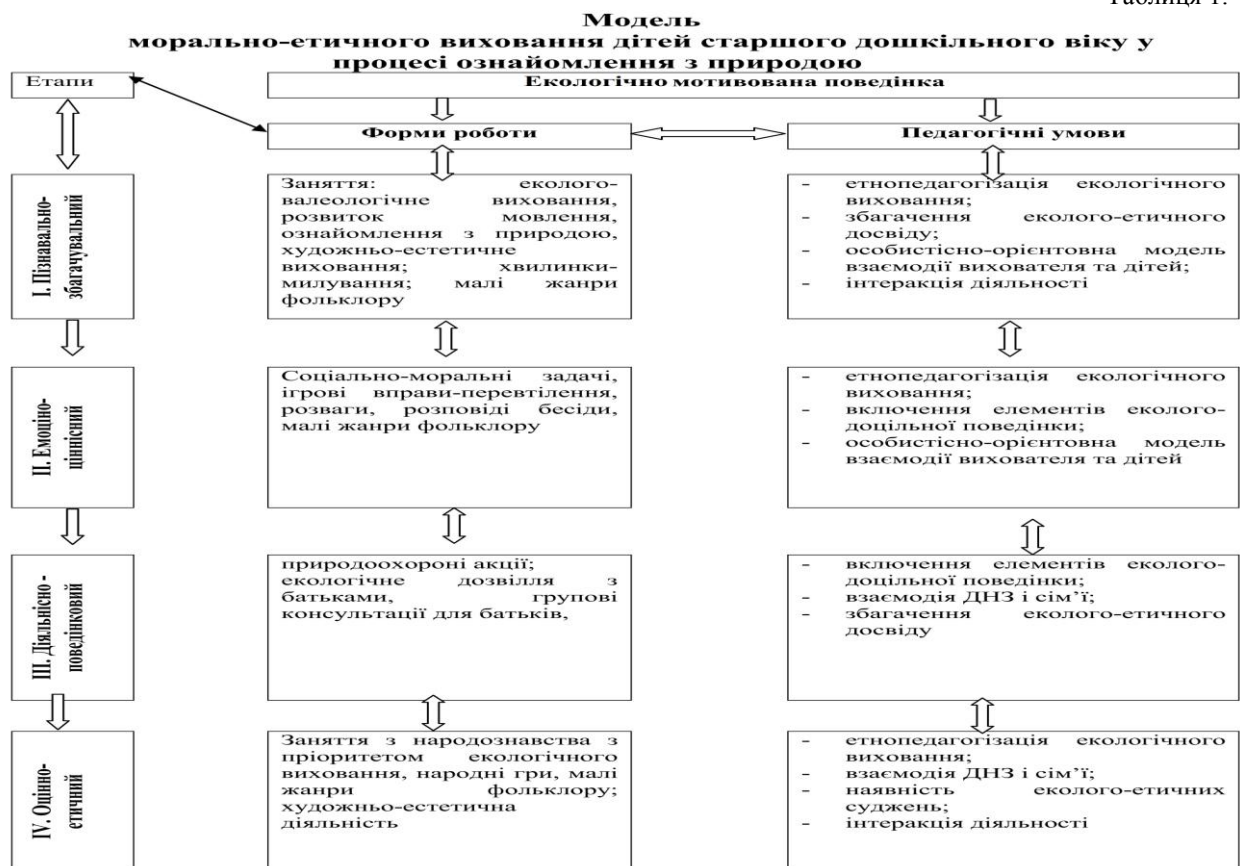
Таблиця 1.

Модель
морально-етичного виховання дітей старшого дошкільного віку у процесі ознайомлення з природою

Етапи

Екологічно мотивована поведінка

Форми роботи

Педагогічні умови

I. Пізнавально-збагачувальний

Заняття: еколого-валеологічне виховання, розвиток мовлення, ознайомлення з природою, художньо-естетичне виховання; хвилинки-милування; малі жанри фольклору

- етнопедагогізація екологічного виховання;
- збагачення еколого-етичного досвіду;
- особистісно-орієнтовна модель взаємодії вихователя та дітей;
- інтеракція діяльності

II. Емоційно-ціннісний

Соціально-моральні задачі, ігрові вправи-перевтілення, розваги, розповіді бесіди, малі жанри фольклору

- етнопедагогізація екологічного виховання;
- включення елементів еколого-доцільної поведінки;
- особистісно-орієнтовна модель взаємодії вихователя та дітей

III. Діяльнісно-поведінковий

природоохороні акції; екологічне дозвілля з батьками, групові консультації для батьків,

- включення елементів еколого-доцільної поведінки;
- взаємодія ДНЗ і сім'ї;
- збагачення еколого-етичного досвіду

IV. Оцінно-етичний

Заняття з народознавства з пріоритетом екологічного виховання, народні гри, малі жанри фольклору; художньо-естетична діяльність

- етнопедагогізація екологічного виховання;
- взаємодія ДНЗ і сім'ї;
- наявність еколого-етичних суджень;
- інтеракція діяльності